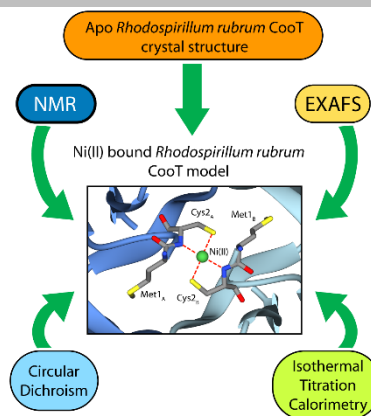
Apo *Rhodospirillum rubrum* CooT crystal structure

NMR

EXAFS

Ni(II) bound *Rhodospirillum rubrum* CooT model

Cys2$_A$

Met1$_B$

Ni(II)

Met1$_A$

Cys2$_B$

Circular Dichroism

Isothermal Titration Calorimetry